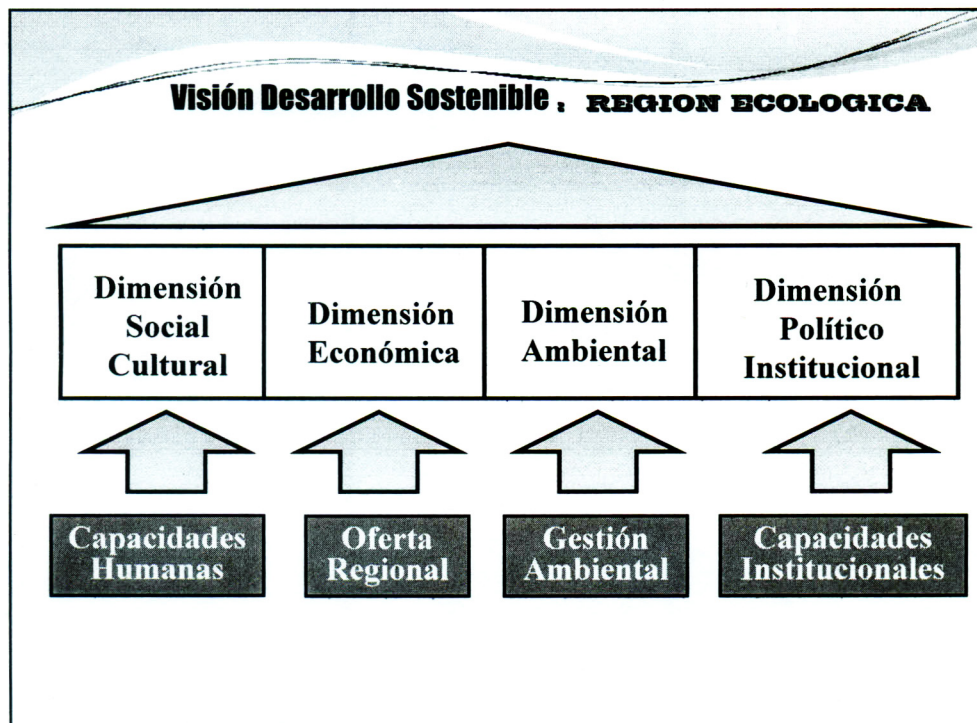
Visión Desarrollo Sostenible : REGION ECOLOGICA

| Dimensión Social Cultural | Dimensión Económica | Dimensión Ambiental | Dimensión Político Institucional |
|---|---|---|---|

Capacidades Humanas

Oferta Regional

Gestión Ambiental

Capacidades Institucionales